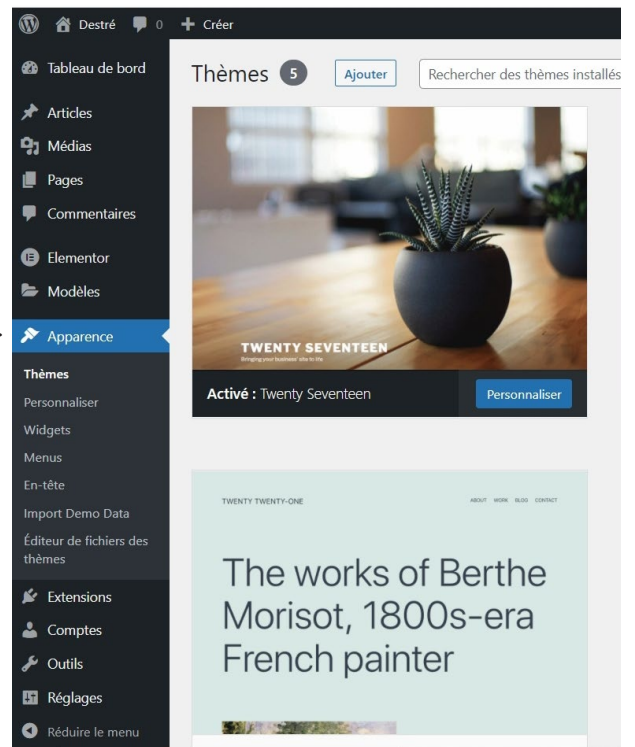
Destré 0 + Créer

Tableau de bord
Articles
Médias
Pages
Commentaires
Elementor
Modèles
Apparence
Thèmes
Personnaliser
Widgets
Menus
En-tête
Import Demo Data
Éditeur de fichiers des thèmes
Extensions
Comptes
Outils
Réglages
Réduire le menu

Thèmes 5 Ajouter Rechercher des thèmes installés

TWENTY SEVENTEEN
Bringing your business' site to life

Activé : Twenty Seventeen Personnaliser

TWENTY TWENTY-ONE ABOUT WORK BLOG CONTACT

The works of Berthe Morisot, 1800s-era French painter